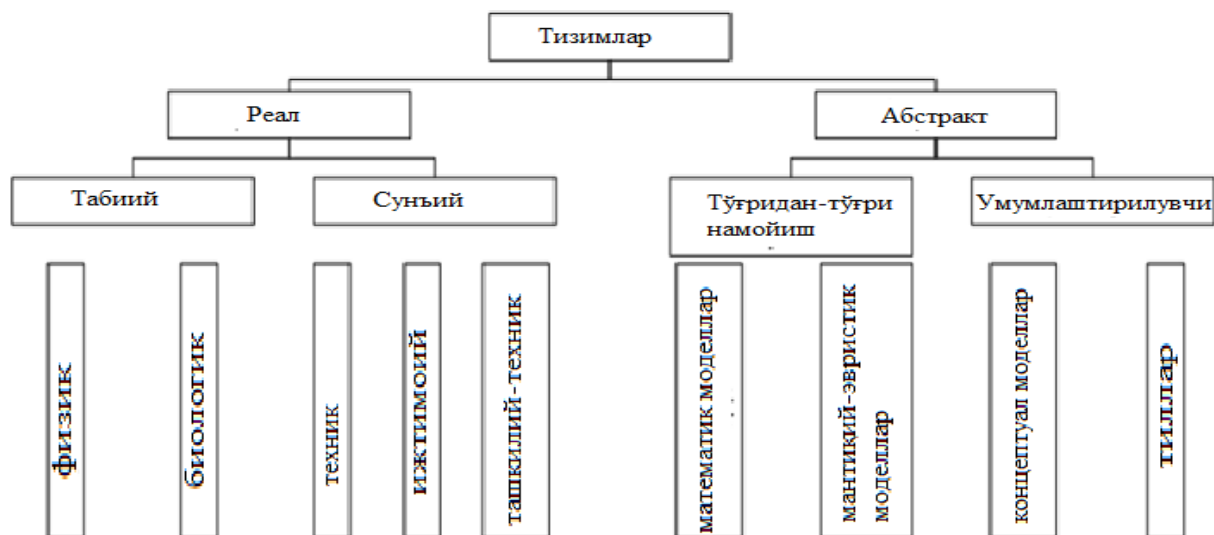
Тизимлар

Реал

Абстракт

Табиий

Сунъий

Тўғридан-тўғри намойиш

Умумлаштирилувчи

физик

биологик

техник

ижтимоий

ташкилий-техник

математик моделлар

мантиқий-эвристик моделлар

концептуал моделлар

тиллар